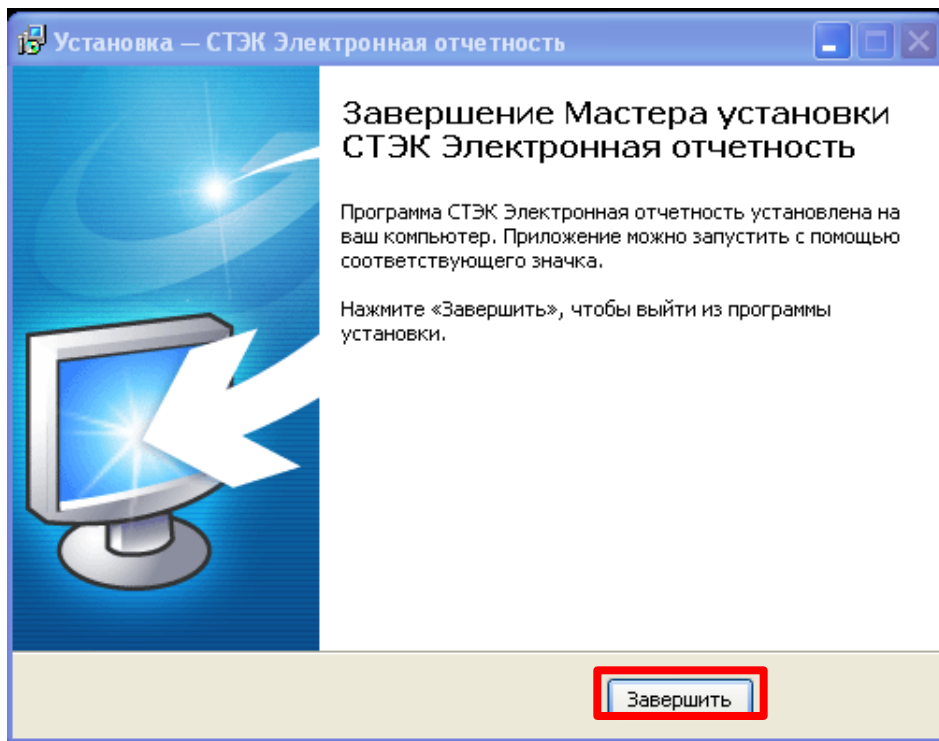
Установка — СТЭК Электронная отчетность

Завершение Мастера установки СТЭК Электронная отчетность

Программа СТЭК Электронная отчетность установлена на ваш компьютер. Приложение можно запустить с помощью соответствующего значка.

Нажмите «Завершить», чтобы выйти из программы установки.

Завершить